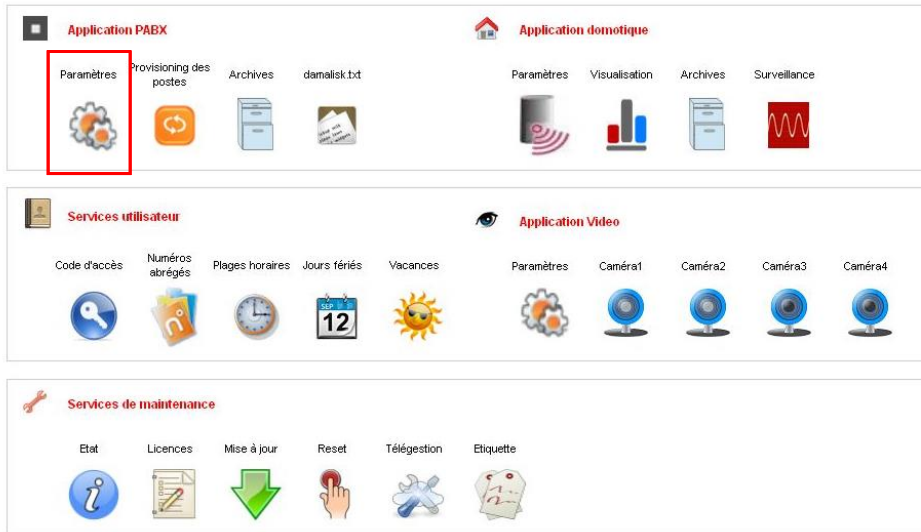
Application PABX

Paramètres

Provisioning des postes

Archives

damalisk.txt

Application domotique

Paramètres

Visualisation

Archives

Surveillance

Services utilisateur

Code d'accès

Numéros abrégés

Plages horaires

Jours fériés

SEP
12

Vacances

Application Video

Paramètres

Caméra1

Caméra2

Caméra3

Caméra4

Services de maintenance

Etat

Licences

Mise à jour

Reset

Télégestion

Etiquette